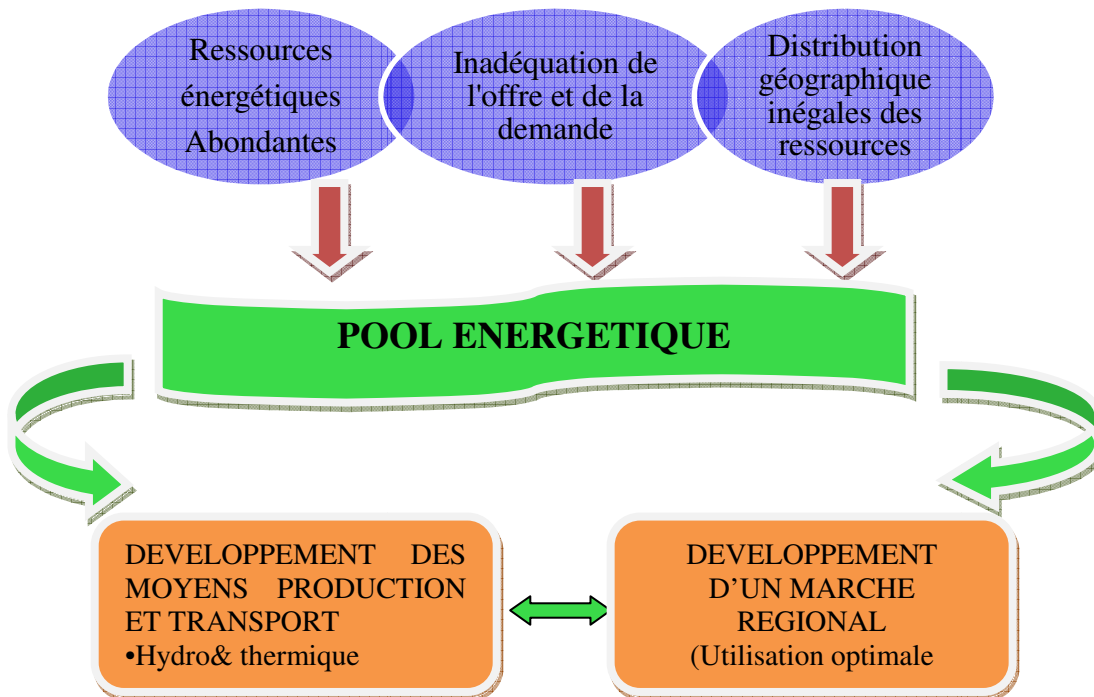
Ressources énergétiques Abondantes

Inadéquation de l'offre et de la demande

Distribution géographique inégales des ressources

POOL ENERGETIQUE

DEVELOPPEMENT DES MOYENS PRODUCTION ET TRANSPORT
•Hydro& thermique

DEVELOPPEMENT D'UN MARCHE REGIONAL
(Utilisation optimale